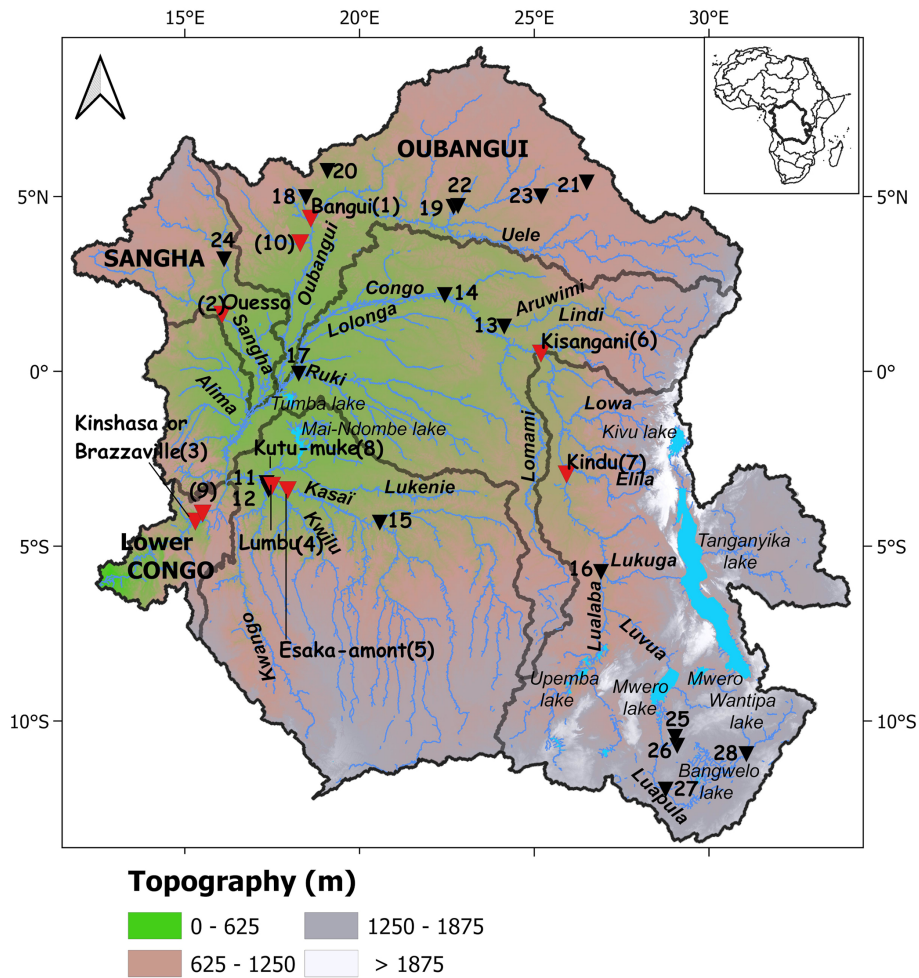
15°E 20°E 25°E 30°E

5°N 0° 5°S 10°S

5°N 0° 5°S 10°S

OUBANGUI

20

18 Bangui(1)

22

19

23

21

(10)

Uele

24

SANGHA

Oubangui

Congo

14

Aruwimi

13

Lindi

(2) Ouesso

Lolonga

Kisangani(6)

Sangha

17

Ruki

Alima

Tumba lake

Lowa

Kinshasa or Brazzaville(3)

Mai-Ndombe lake

Kivu lake

Kutu-muke(8)

Lomami

Kindu(7)

(9)

11

12

Kasai

Lukenie

Elila

15

Kwilu

Lumbu(4)

Lower CONGO

Tanganyika lake

16

Lukuga

Kwango

Esaka-amont(5)

Lualaba

Luvua

Upemba lake

Mwero lake

Mwero Wantipa lake

25

26

28

Bangwelo lake

27

Luapula

Topography (m)

0 - 625

625 - 1250

1250 - 1875

> 1875